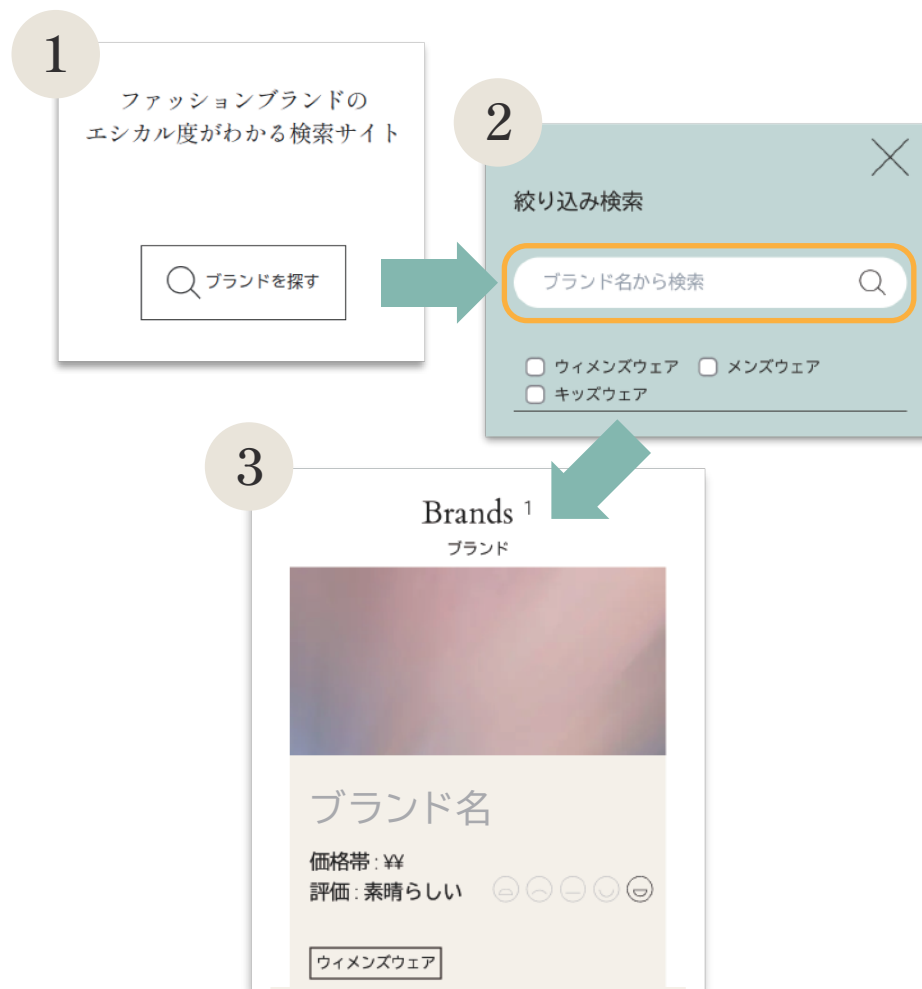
1

ファッションブランドの
エシカル度がわかる検索サイト

ブランドを探す

2

絞り込み検索

ブランド名から検索

ウィメンズウェア

メンズウェア

キッズウェア

3

Brands $^1$

ブランド

ブランド名

価格帯 : ¥¥

評価 : 素晴らしい

ウィメンズウェア